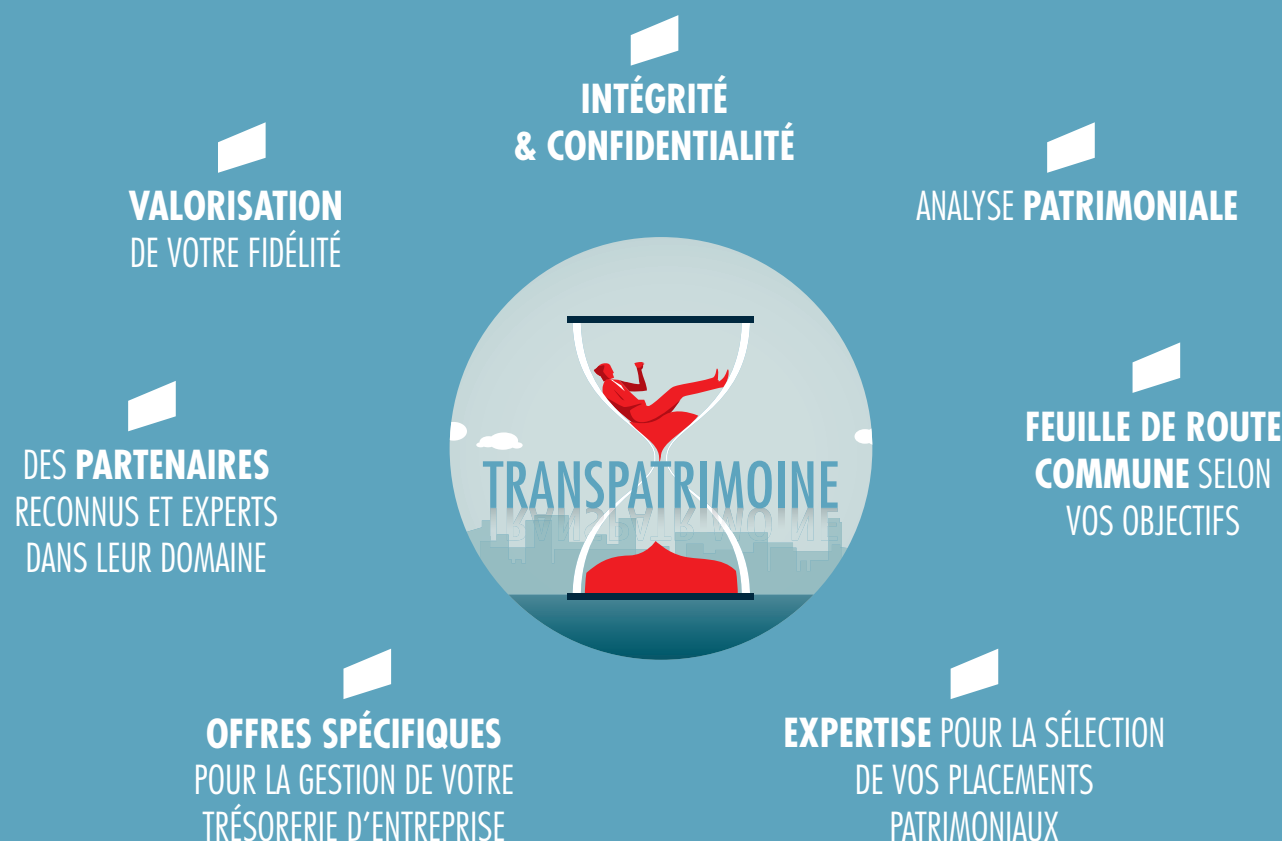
INTÉGRITÉ
& CONFIDENTIALITÉ

VALORISATION
DE VOTRE FIDÉLITÉ

ANALYSE PATRIMONIALE

TRANSPATRIMOINE

DES PARTENAIRES
RECONNUS ET EXPERTS
DANS LEUR DOMAINE

FEUILLE DE ROUTE
COMMUNE SELON
VOS OBJECTIFS

OFFRES SPÉCIFIQUES
POUR LA GESTION DE VOTRE
TRÉSORERIE D'ENTREPRISE

EXPERTISE POUR LA SÉLECTION
DE VOS PLACEMENTS
PATRIMONIAUX